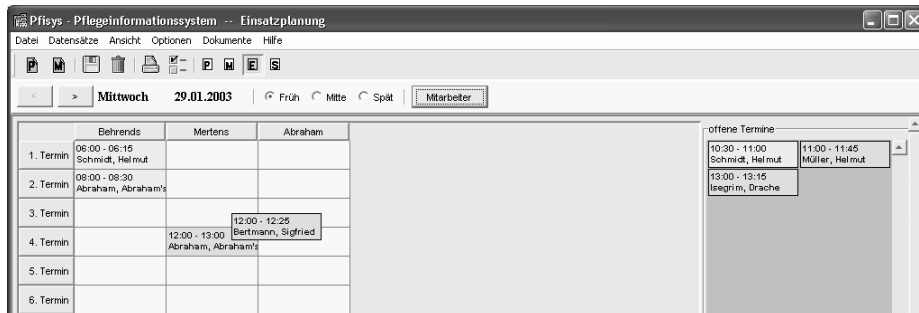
Pfisys - Pflegeinformationssystem -- Einsatzplanung

Datei Datensätze Ansicht Optionen Dokumente Hilfe

P M E S

< > Mittwoch 29.01.2003 Früh Mitte Spät Mitarbeiter

| | Behrends | Mertens | Abraham |
|---|---|---|---|
| 1. Termin | 06:00 - 06:15 Schmidt, Helmut | | |
| 2. Termin | 08:00 - 08:30 Abraham, Abraham's | | |
| 3. Termin | | 12:00 - 12:25 Bertmann, Sigfried | |
| 4. Termin | | 12:00 - 13:00 Abraham, Abraham's | |
| 5. Termin | | | |
| 6. Termin | | | |

offene Termine

10:30 - 11:00 Schmidt, Helmut

11:00 - 11:45 Müller, Helmut

13:00 - 13:15 Isegrim, Drache